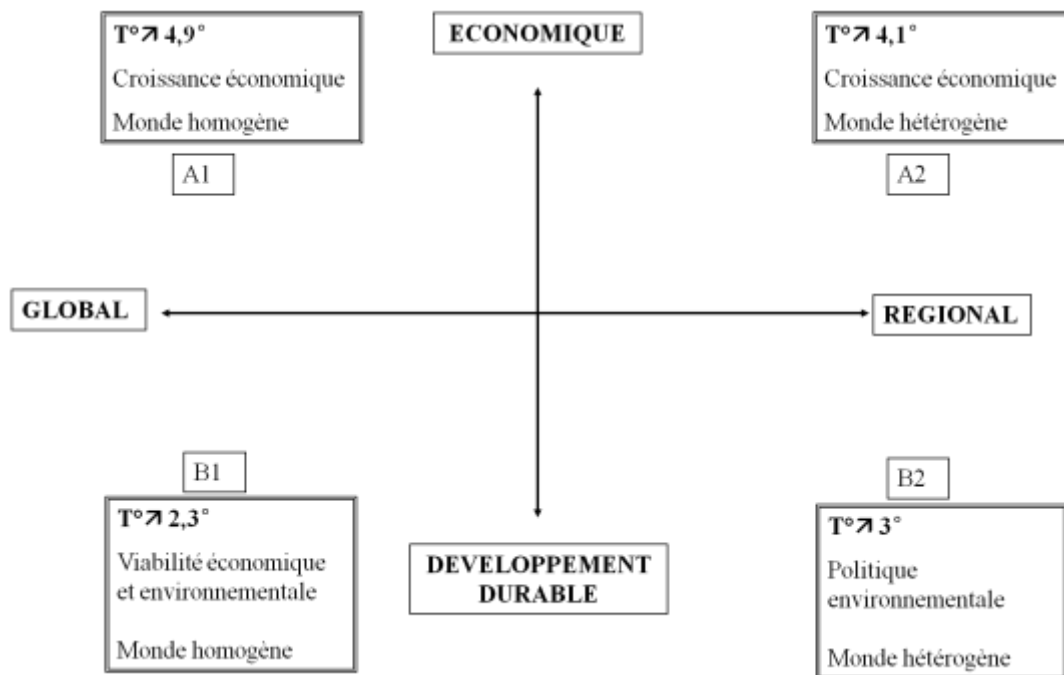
T° ↗ 4,9°
Croissance économique
Monde homogène

A1

ECONOMIQUE

T° ↗ 4,1°
Croissance économique
Monde hétérogène

A2

GLOBAL

REGIONAL

B1

T° ↗ 2,3°
Viabilité économique et environnementale

Monde homogène

DEVELOPPEMENT DURABLE

B2

T° ↗ 3°
Politique environnementale

Monde hétérogène